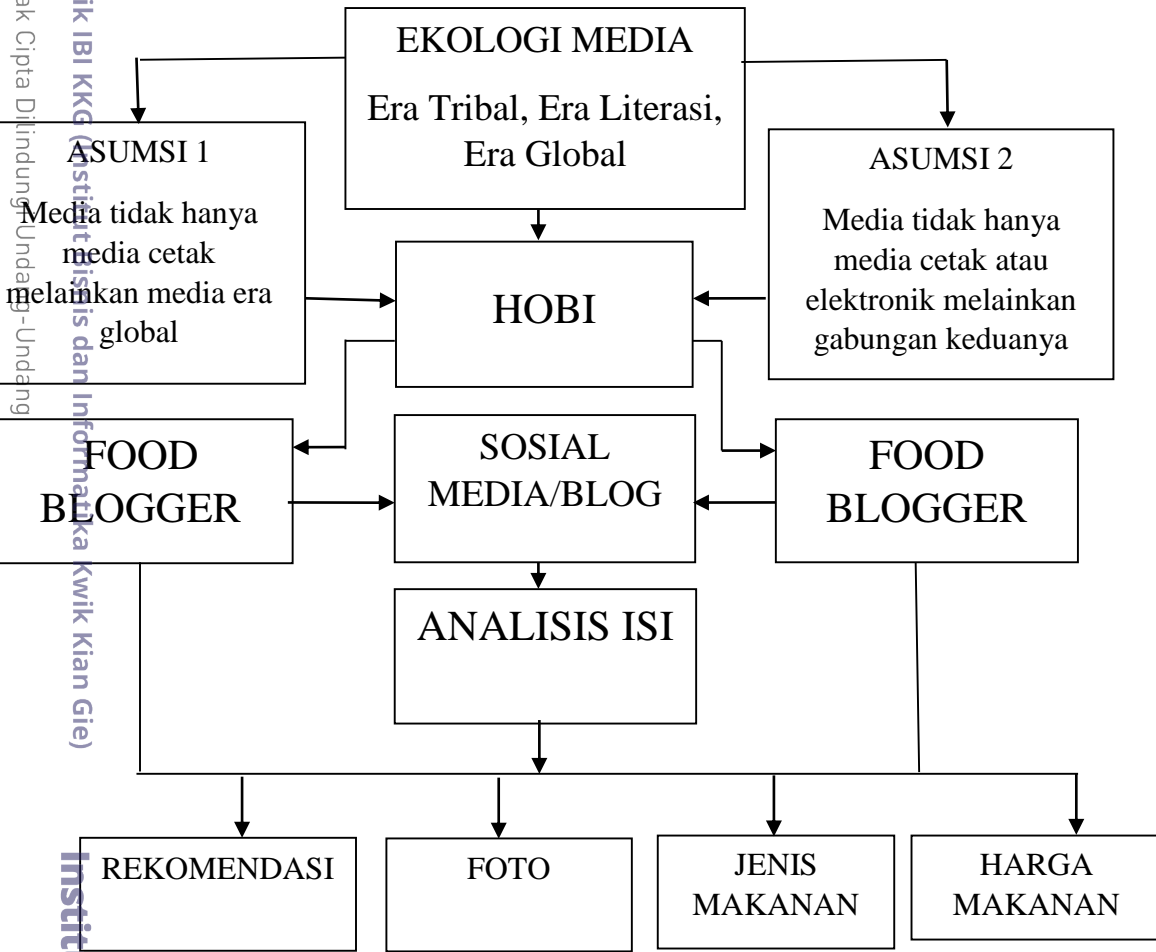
ak Cipta Dilindungi Undang-Undang

ik IBI KKG (Institut Bisnis dan Informatika Kwik Kian Gie)

EKOLOGI MEDIA

Era Tribal, Era Literasi, Era Global

ASUMSI 1

Media tidak hanya media cetak melainkan media era global

ASUMSI 2

Media tidak hanya media cetak atau elektronik melainkan gabungan keduanya

HOBI

FOOD BLOGGER

SOSIAL MEDIA/BLOG

FOOD BLOGGER

ANALISIS ISI

REKOMENDASI

FOTO

JENIS MAKANAN

HARGA MAKANAN

Instit